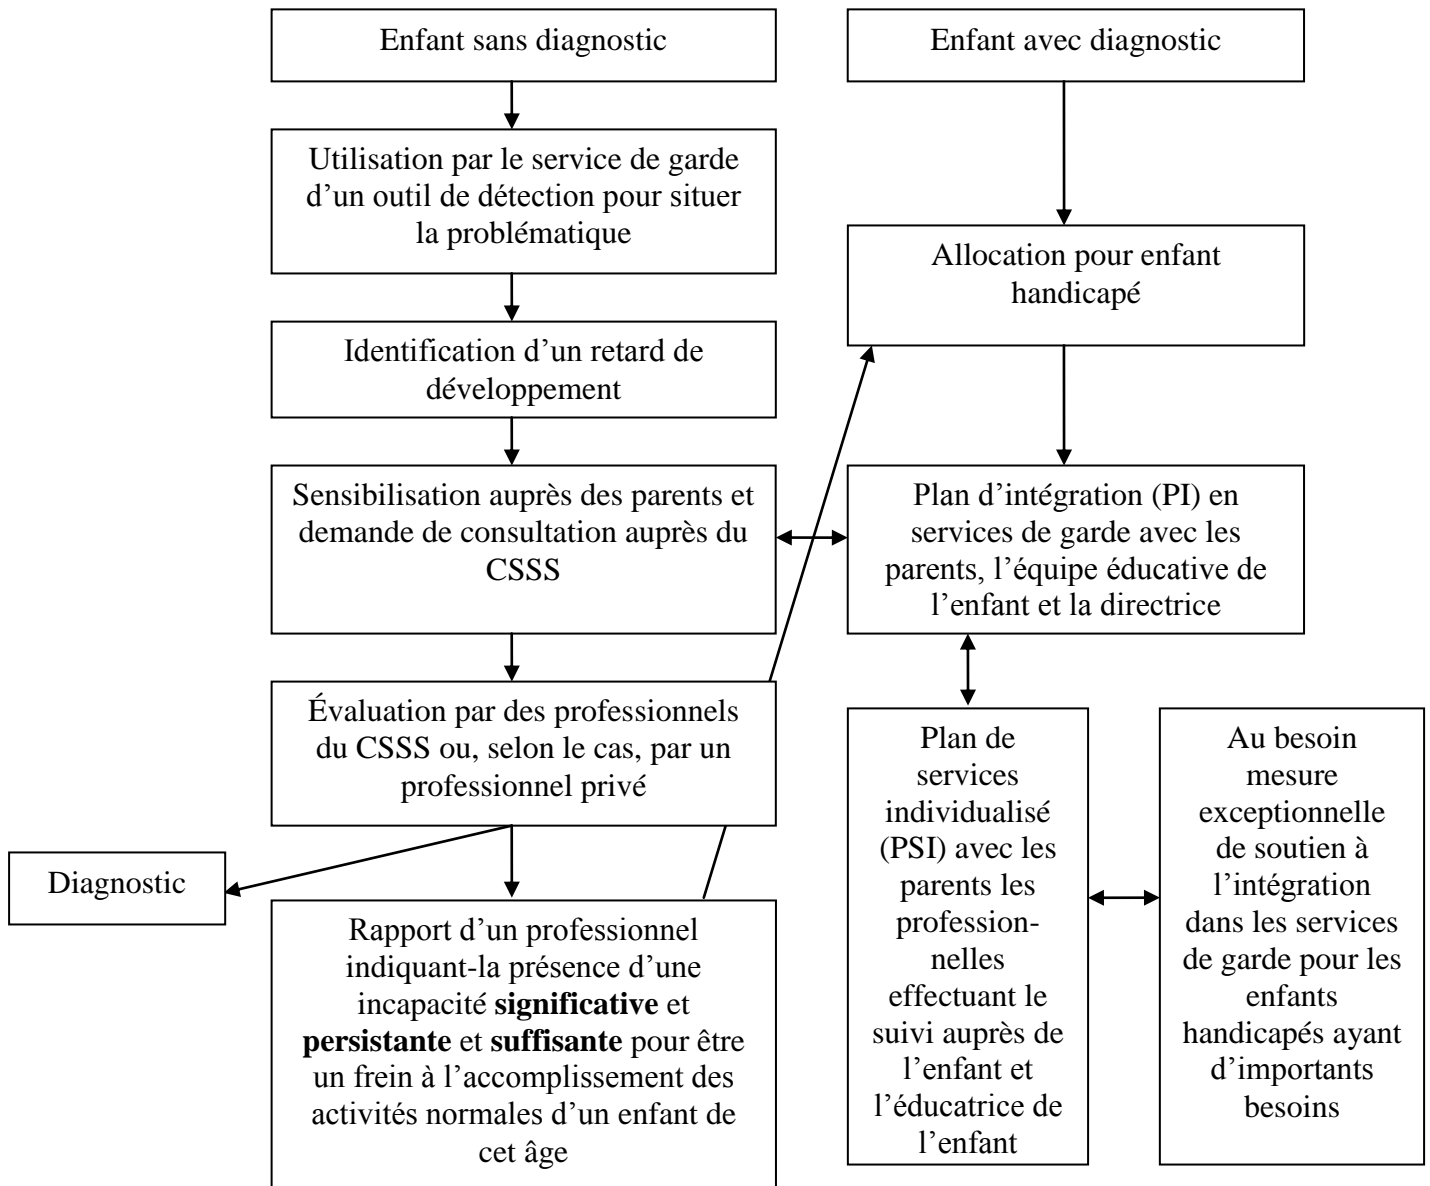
Enfant sans diagnostic

Enfant avec diagnostic

Utilisation par le service de garde d'un outil de détection pour situer la problématique

Allocation pour enfant handicapé

Identification d'un retard de développement

Sensibilisation auprès des parents et demande de consultation auprès du CSSS

Plan d'intégration (PI) en services de garde avec les parents, l'équipe éducative de l'enfant et la directrice

Évaluation par des professionnels du CSSS ou, selon le cas, par un professionnel privé

Plan de services individualisé (PSI) avec les parents les professionnelles effectuant le suivi auprès de l'enfant et l'éducatrice de l'enfant

Au besoin mesure exceptionnelle de soutien à l'intégration dans les services de garde pour les enfants handicapés ayant d'importants besoins

Diagnostic

Rapport d'un professionnel indiquant-la présence d'une incapacité **significative** et **persistante** et **suffisante** pour être un frein à l'accomplissement des activités normales d'un enfant de cet âge